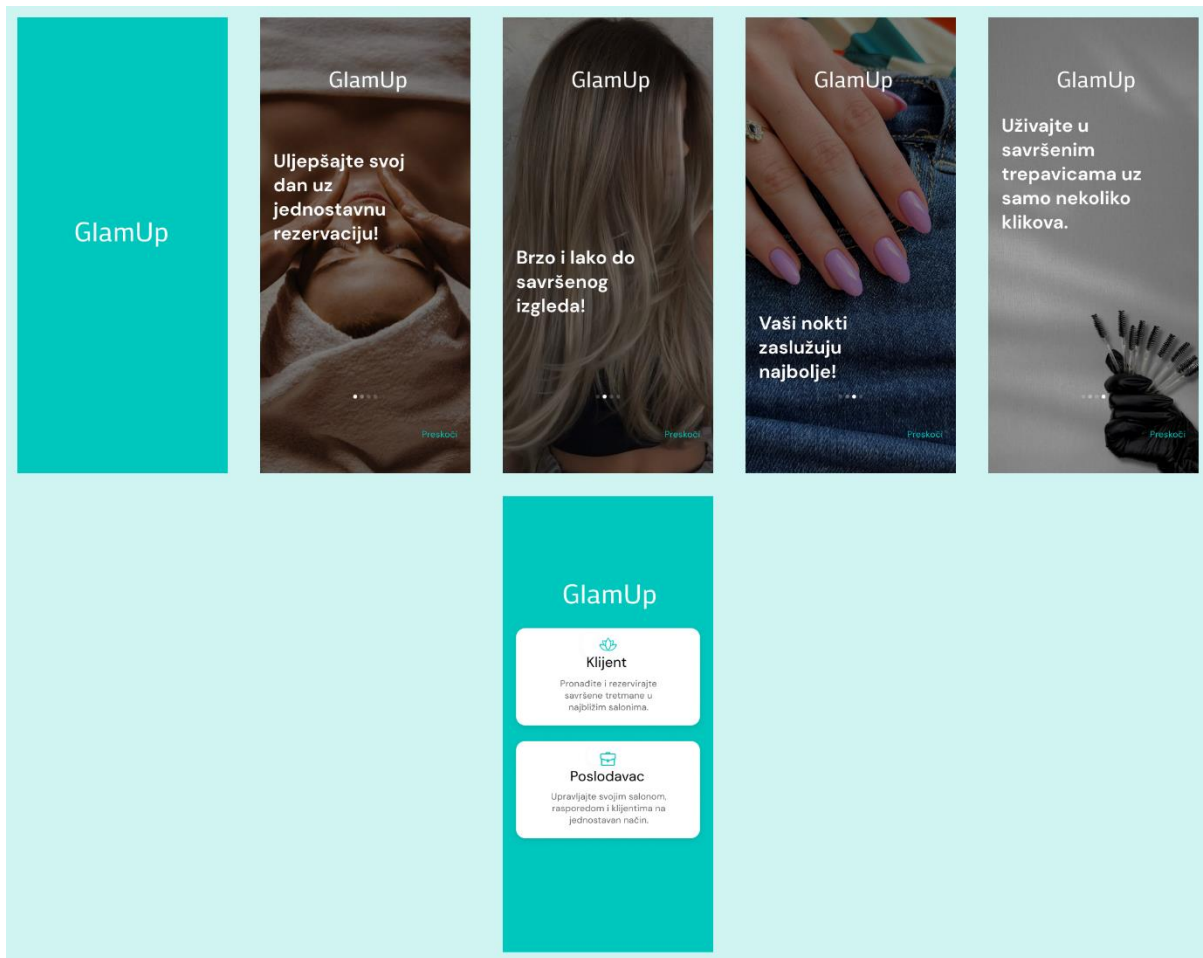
GlamUp

GlamUp

Uljepšajte svoj dan uz jednostavnu rezervaciju!

Preskoči

GlamUp

Brzo i lako do savršenog izgleda!

Preskoči

GlamUp

Vaši nokti zaslužuju najbolje!

Preskoči

GlamUp

Uživajte u savršenim trepavicama uz samo nekoliko klikova.

Preskoči

GlamUp

Klijent

Pronađite i rezervirajte savršene tretmane u najbližim salonima.

Poslodavac

Upravljajte svojim salonom, rasporedom i klijentima na jednostavan način.